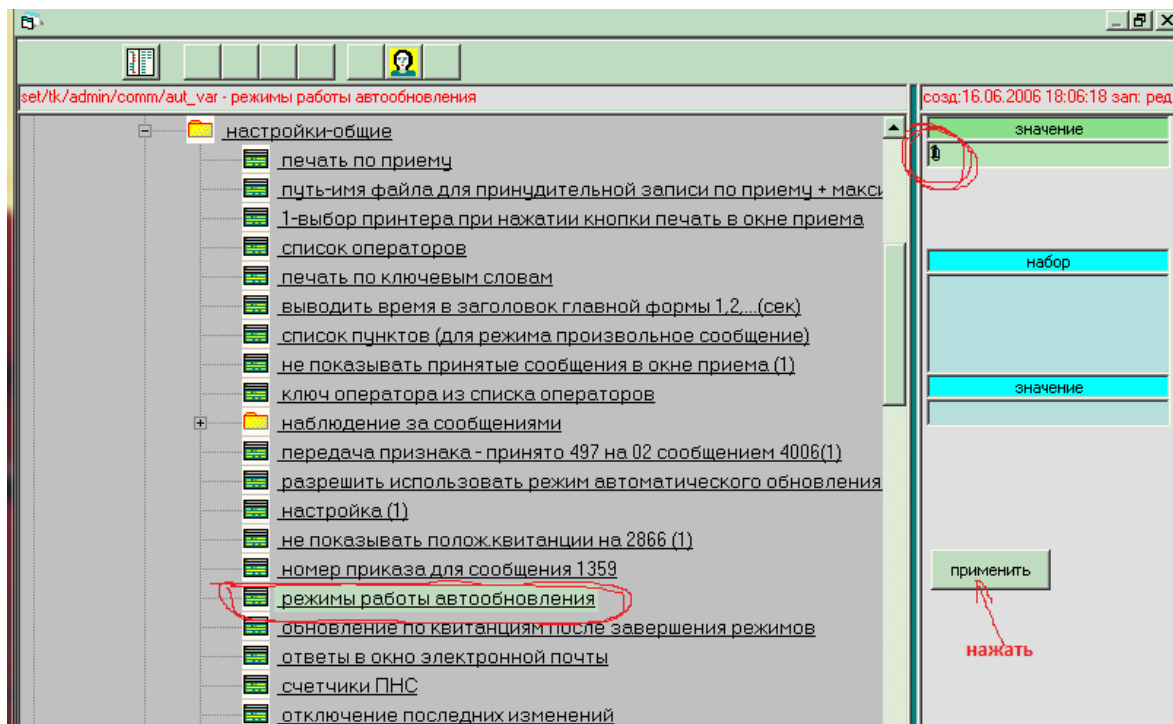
set/tk/admin/comm/aut_var - режимы работы автообновления

создл:16.06.2006 18:06:18 зап: ред

настройки-общие
печать по приему
путь-имя файла для принудительной записи по приему + макс
1-выбор принтера при нажатии кнопки печать в окне приема
список операторов
печать по ключевым словам
выводить время в заголовок главной формы 1,2,...(сек)
список пунктов (для режима произвольное сообщение)
не показывать принятые сообщения в окне приема (1)
ключ оператора из списка операторов
наблюдение за сообщениями
передача признака - принято 497 на 02 сообщением 4006(1)
разрешить использовать режим автоматического обновления
настройка (1)
не показывать полож.квитанции на 2866 (1)
номер приказа для сообщения 1359
режимы работы автообновления
обновление по квитанциям после завершения режимов
ответы в окно электронной почты
счетчики ПНС
отключение последних изменений

значение
1
набор
значение
применить
нажать